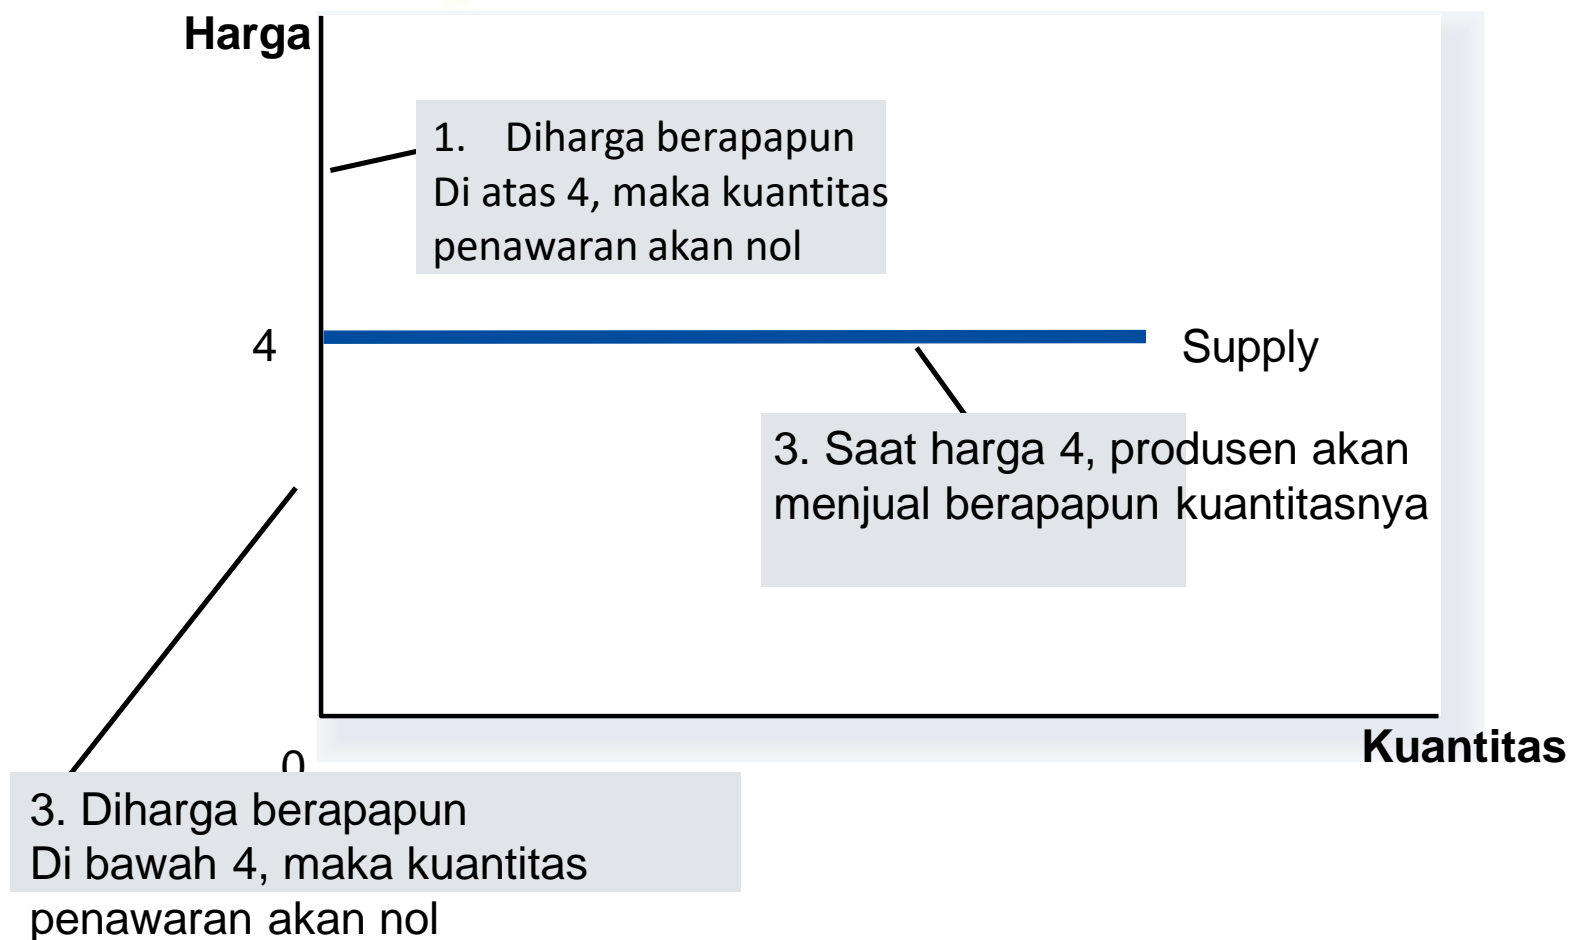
Harga

1. Diharga berapapun Di atas 4, maka kuantitas penawaran akan nol

4

Supply

3. Saat harga 4, produsen akan menjual berapapun kuantitasnya

0

Kuantitas

3. Diharga berapapun Di bawah 4, maka kuantitas penawaran akan nol